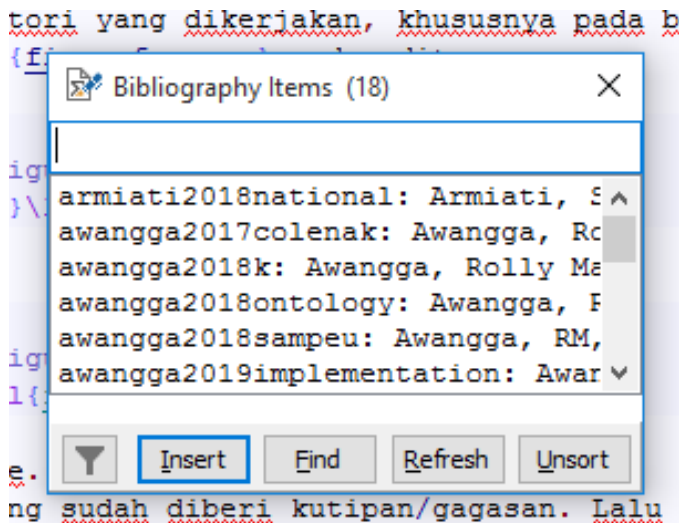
tori yang dikerjakan, khususnya pada b
{fi

ig
}\

ig
l{

e.
ng sudah diberi kutipan/gagasan. Lalu

Bibliography Items (18)

armiati2018national: Armiati, S
awangga2017colenak: Awangga, Ro
awangga2018k: Awangga, Rolly Ma
awangga2018ontology: Awangga, R
awangga2018sampeu: Awangga, RM,
awangga2019implementation: Awar

Insert
Find
Refresh
Unsort